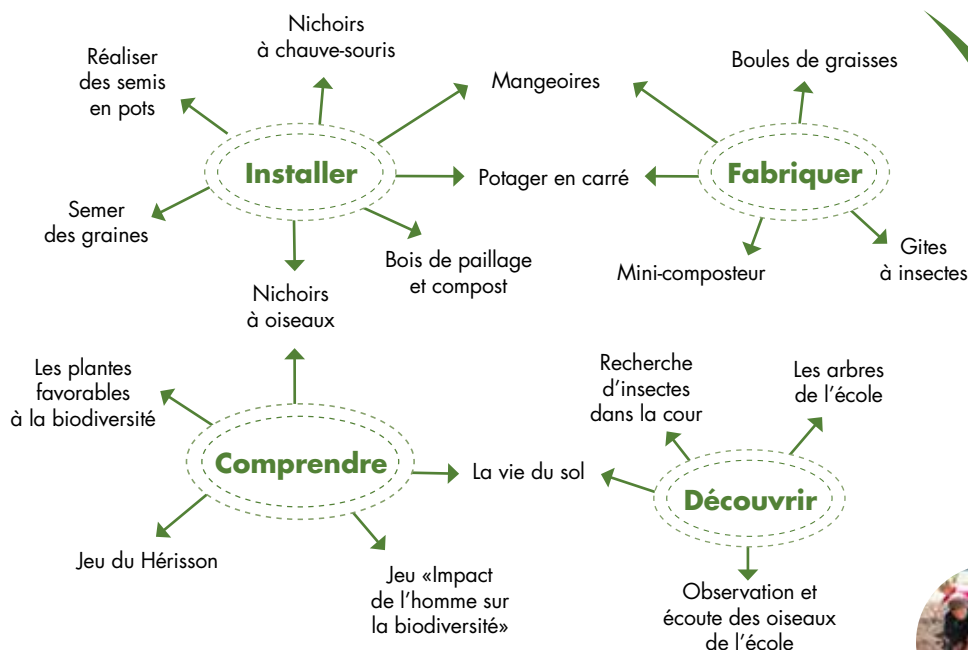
Nichoirs à chauve-souris

Réaliser des semis en pots

Mangeoires

Boules de graisses

Installer

Potager en carré

Fabriquer

Semer des graines

Bois de paillage et compost

Mini-composteur

Gites à insectes

Nichoirs à oiseaux

Les plantes favorables à la biodiversité

Recherche d'insectes dans la cour

Les arbres de l'école

Comprendre

La vie du sol

Découvrir

Jeu du Hérisson

Jeu «Impact de l'homme sur la biodiversité»

Observation et écoute des oiseaux de l'école